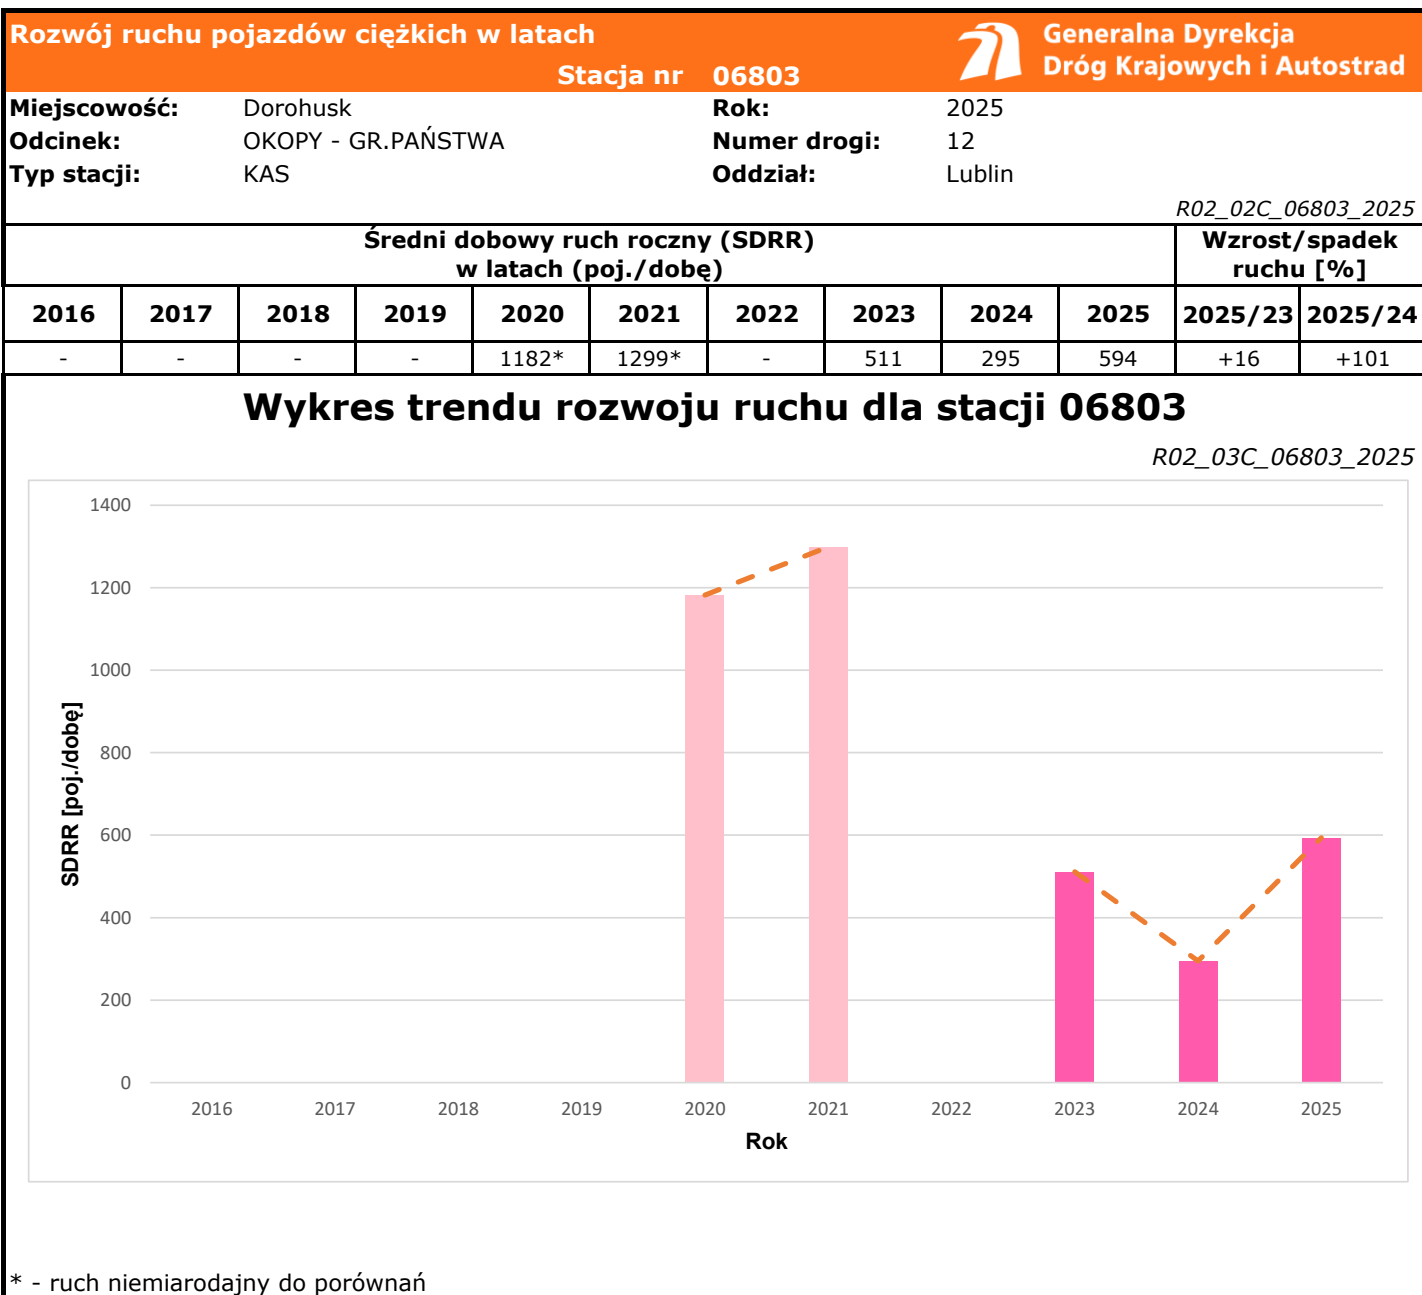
Rozwój ruchu pojazdów ciężkich w latach
Stacja nr 06803
Generalna Dyrekcja Dróg Krajowych i Autostrad

Miejscowość: Dorohusk
Odcinek: OKOPY - GR.PAŃSTWA
Typ stacji: KAS
Rok: 2025
Numer drogi: 12
Oddział: Lublin

R02_02C_06803_2025

| Średni dobowy ruch roczny (SDRR) w latach (poj./dobę) | | | | | | | | | | Wzrost/spadek ruchu [%] | |
|---|---|---|---|---|---|---|---|---|---|---|---|
| 2016 | 2017 | 2018 | 2019 | 2020 | 2021 | 2022 | 2023 | 2024 | 2025 | 2025/23 | 2025/24 |
| - | - | - | - | 1182* | 1299* | - | 511 | 295 | 594 | +16 | +101 |

Wykres trendu rozwoju ruchu dla stacji 06803

R02_03C_06803_2025

1400
1200
1000
800
600
400
200
0
SDRR [poj./dobę]
2016 2017 2018 2019 2020 2021 2022 2023 2024 2025
Rok

* - ruch niemiarodajny do porównań